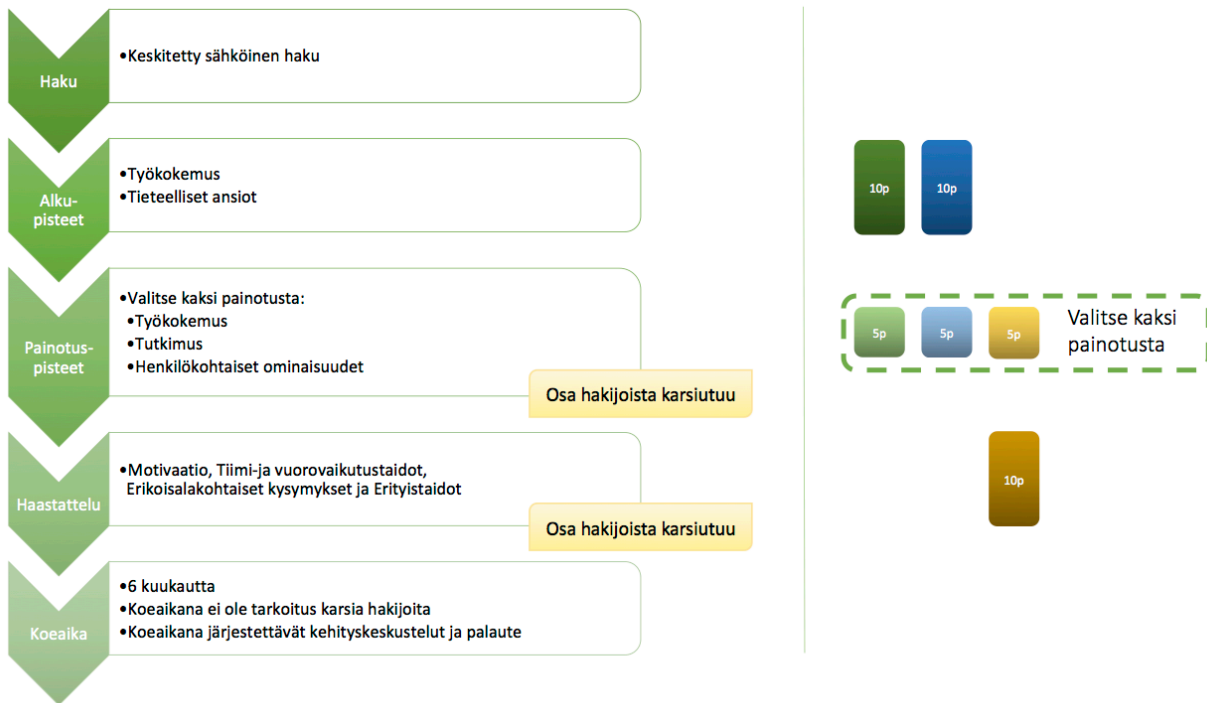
Haku

•Keskitetty sähköinen haku

Alku-pisteet

•Työkokemus
•Tieteelliset ansiot

10p

10p

Painotus-pisteet

•Valitse kaksi painotusta:
•Työkokemus
•Tutkimus
•Henkilökohtaiset ominaisuudet

Osa hakijoista karsiutuu

5p

5p

5p

Valitse kaksi painotusta

Haastattelu

•Motivaatio, Tiimi-ja vuorovaikutustaidot, Erikoisalakohtaiset kysymykset ja Erityistaidot

Osa hakijoista karsiutuu

10p

Koeaika

•6 kuukautta
•Koeaikana ei ole tarkoitus karsia hakijoita
•Koeaikana järjestettävät kehityskeskustelut ja palaute